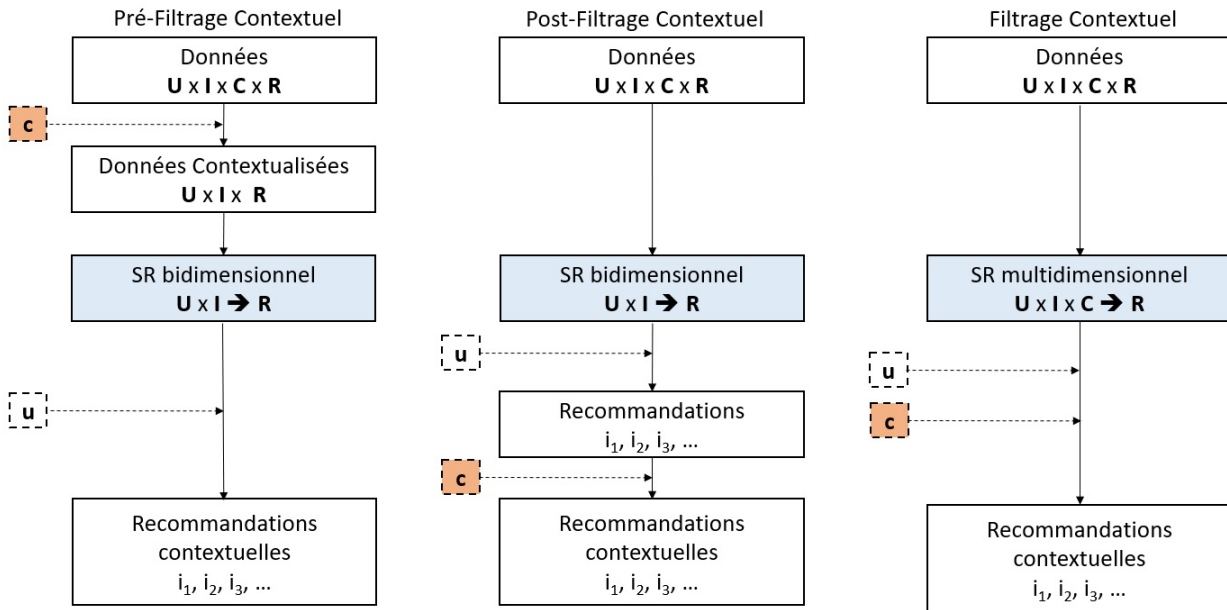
Pré-Filtrage Contextuel

Données
**U** x **I** x **C** x **R**

c

Données Contextualisées
**U** x **I** x **R**

SR bidimensionnel
**U** x **I** → **R**

u

Recommandations contextuelles
$i_1$, $i_2$, $i_3$, …

Post-Filtrage Contextuel

Données
**U** x **I** x **C** x **R**

SR bidimensionnel
**U** x **I** → **R**

u

Recommandations
$i_1$, $i_2$, $i_3$, …

c

Recommandations contextuelles
$i_1$, $i_2$, $i_3$, …

Filtrage Contextuel

Données
**U** x **I** x **C** x **R**

SR multidimensionnel
**U** x **I** x **C** → **R**

u

c

Recommandations contextuelles
$i_1$, $i_2$, $i_3$, …